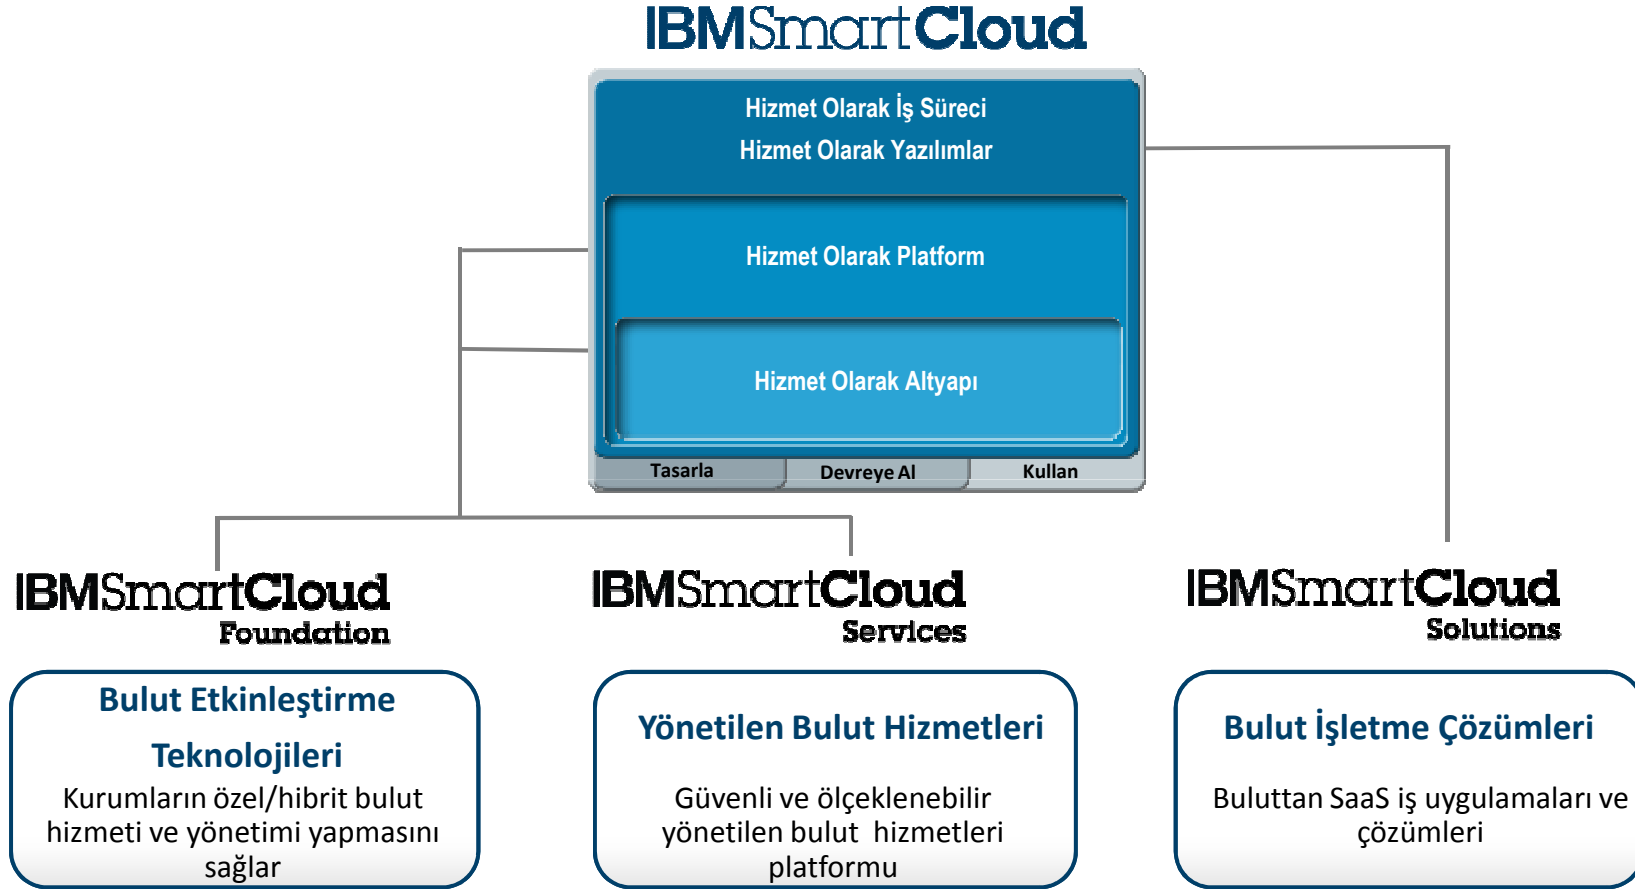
IBMSmartCloud

Hizmet Olarak İş Süreci
Hizmet Olarak Yazılımlar

Hizmet Olarak Platform

Hizmet Olarak Altyapı

Tasarla
Devreye Al
Kullan

IBMSmartCloud
Foundation

IBMSmartCloud
Services

IBMSmartCloud
Solutions

Bulut Etkinleştirme Teknolojileri
Kurumların özel/hibrit bulut hizmeti ve yönetimi yapmasını sağlar

Yönetilen Bulut Hizmetleri
Güvenli ve ölçeklenebilir yönetilen bulut hizmetleri platformu

Bulut İşletme Çözümleri
Buluttan SaaS iş uygulamaları ve çözümleri